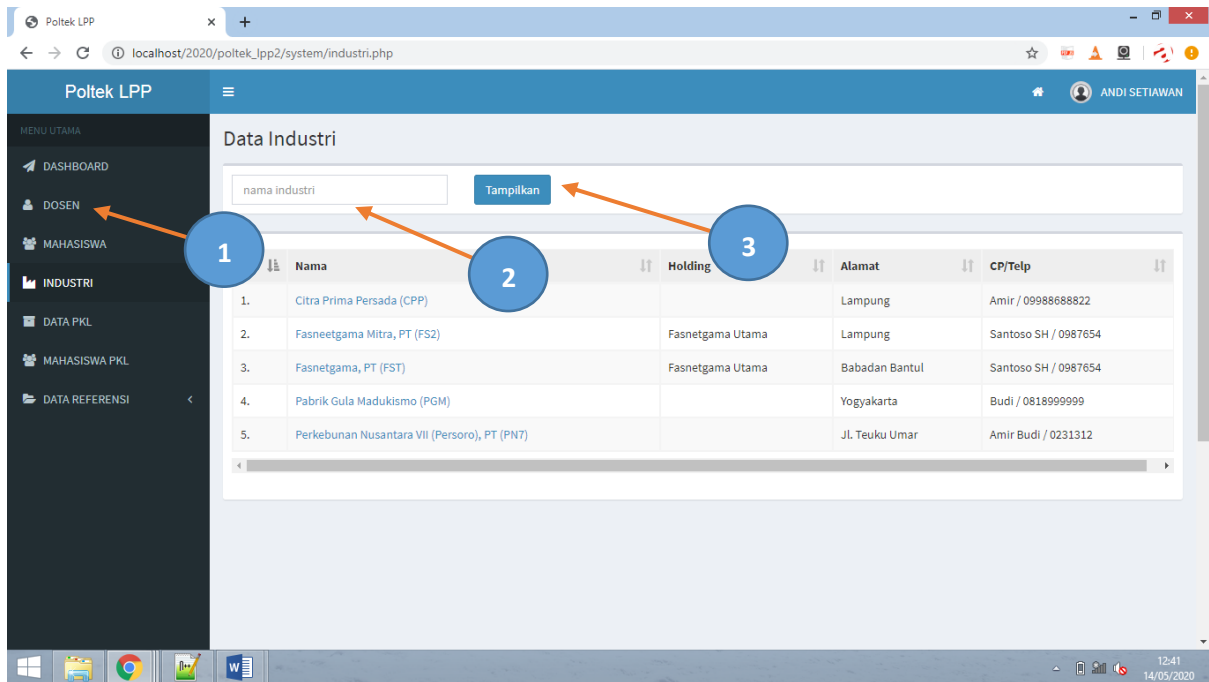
Poltek LPP

localhost/2020/poltek_lpp2/system/industri.php

Poltek LPP

ANDI SETIAWAN

MENU UTAMA

DASHBOARD

DOSEN

MAHASISWA

INDUSTRI

DATA PKL

MAHASISWA PKL

DATA REFERENSI

Data Industri

nama industri

Tampilkan

1

2

3

| | Nama | Holding | Alamat | CP/Telp |
|---|---|---|---|---|
| 1. | Citra Prima Persada (CPP) | | Lampung | Amir / 09988688822 |
| 2. | Fasneetgama Mitra, PT (FS2) | Fasnetgama Utama | Lampung | Santoso SH / 0987654 |
| 3. | Fasnetgama, PT (FST) | Fasnetgama Utama | Babadan Bantul | Santoso SH / 0987654 |
| 4. | Pabrik Gula Madukismo (PGM) | | Yogyakarta | Budi / 0818999999 |
| 5. | Perkebunan Nusantara VII (Persoro), PT (PN7) | | Jl. Teuku Umar | Amir Budi / 0231312 |

12:41
14/05/2020